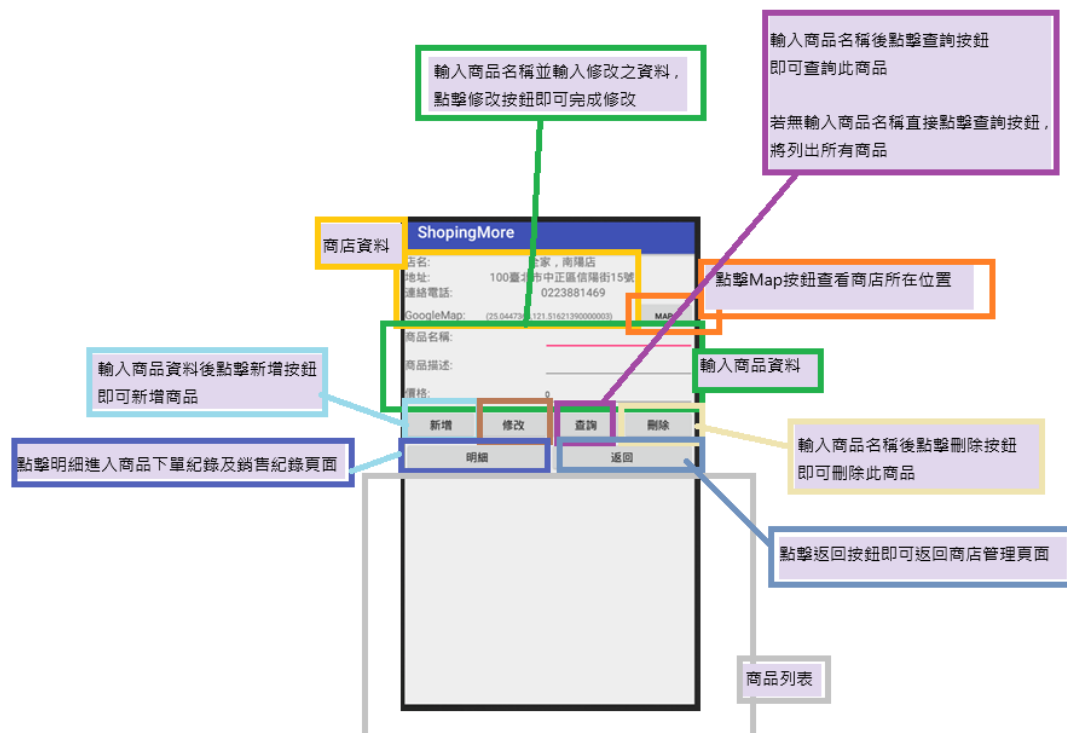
輸入商品名稱後點擊查詢按鈕
即可查詢此商品

若無輸入商品名稱直接點擊查詢按鈕，將列出所有商品

輸入商品名稱並輸入修改之資料，點擊修改按鈕即可完成修改

商店資料

ShopingMore

店名: 全家，南陽店
地址: 100臺北市中正區信陽街15號
連絡電話: 0223881469
GoogleMap: (25.0447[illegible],121.51621390000003)
MAP

點擊Map按鈕查看商店所在位置

商品名稱:
商品描述:
價格: 0

輸入商品資料

輸入商品資料後點擊新增按鈕
即可新增商品

新增 修改 查詢 刪除

輸入商品名稱後點擊刪除按鈕
即可刪除此商品

點擊明細進入商品下單紀錄及銷售紀錄頁面

明細 返回

點擊返回按鈕即可返回商店管理頁面

商品列表